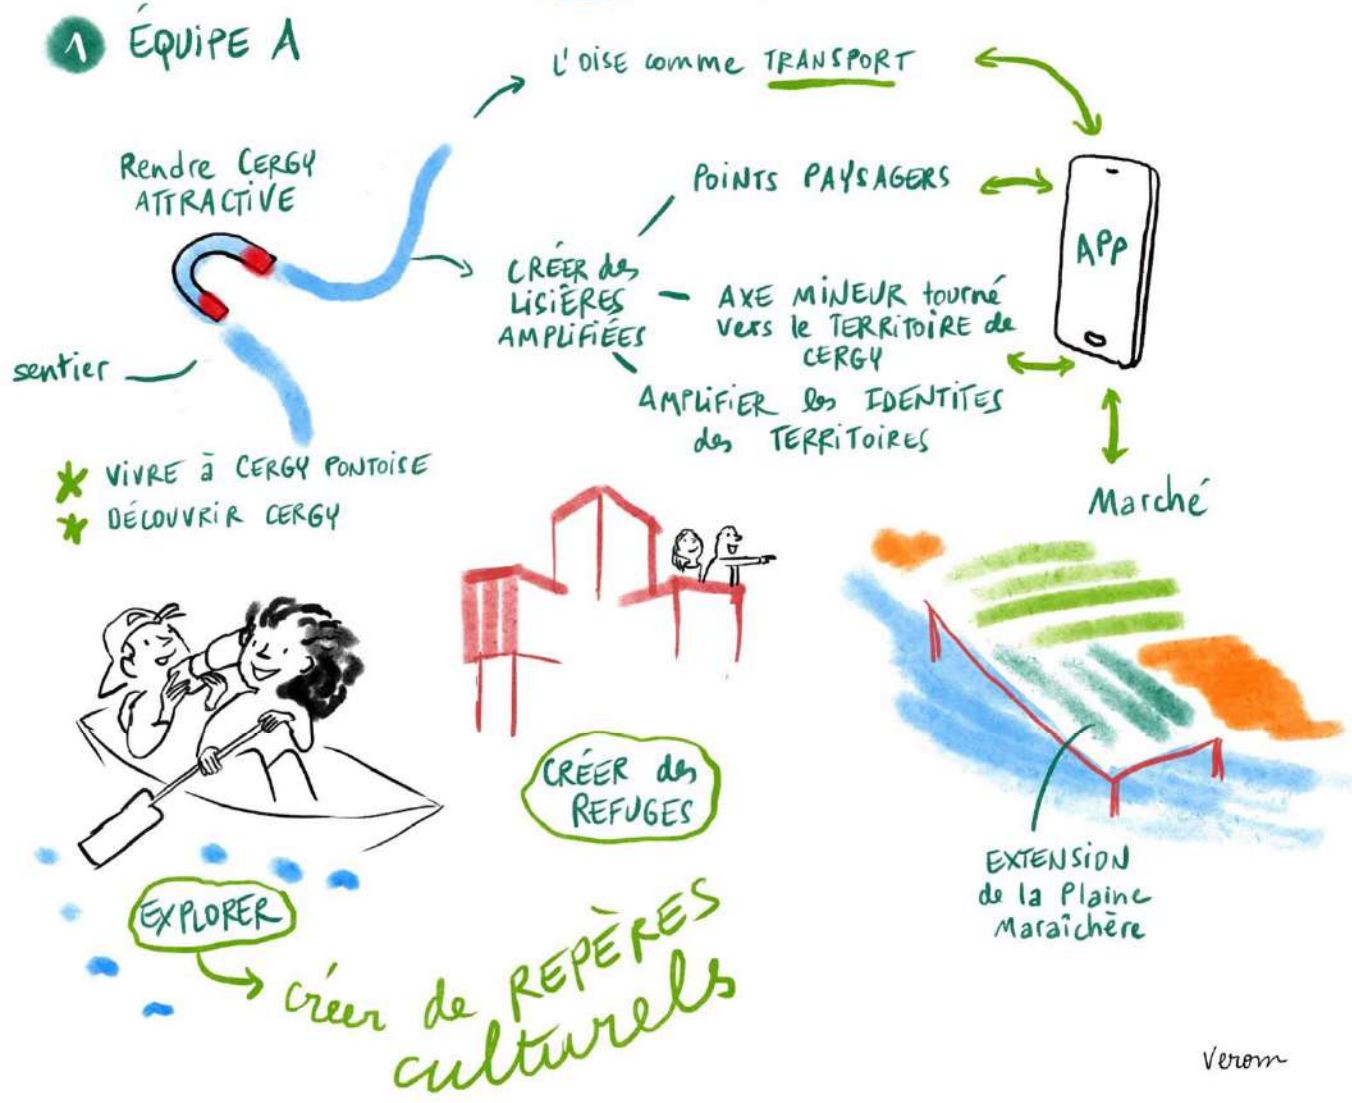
1 ÉQUIPE A

L'OISE comme TRANSPORT

Rendre CERGY ATTRACTIVE

POINTS PAYSAGERS

APP

CRÉER des LISIÈRES AMPLIFIÉES

AXE MINEUR tourné vers le TERRITOIRE de CERGY

sentier

AMPLIFIER les IDENTITES des TERRITOIRES

* VIVRE à CERGY PONTOISE
* DÉCOUVRIR CERGY

Marché

CRÉER des REFUGES

EXTENSION de la Plaine Maraîchère

EXPLORER

créer de REPÈRES culturels

Verom